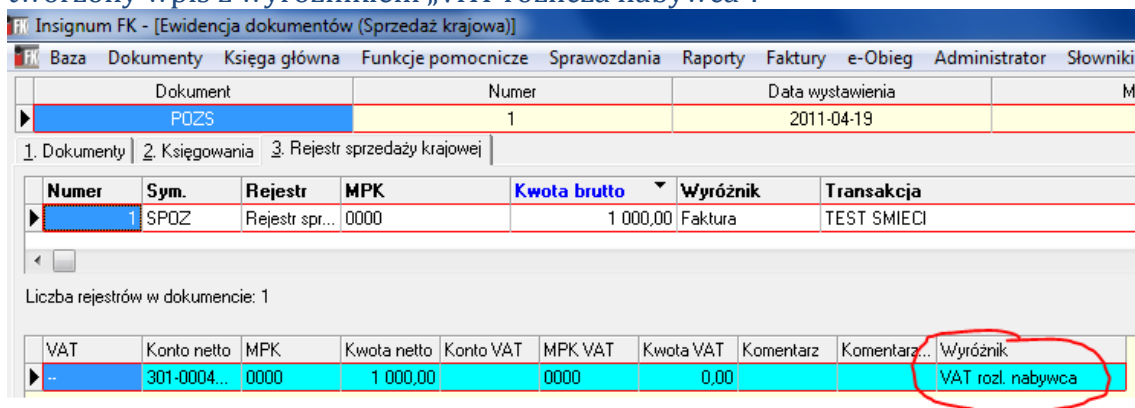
Insignum FK - [Ewidencja dokumentów (Sprzedaż krajowa)]

Baza Dokumenty Księga główna Funkcje pomocnicze Sprawozdania Raporty Faktury e-Obieg Administrator Słowniki

| Dokument | Numer | Data wystawienia |
|---|---|---|
| POZS | 1 | 2011-04-19 |

1. Dokumenty | 2. Księgowania | 3. Rejestr sprzedaży krajowej

| Numer | Sym. | Rejestr | MPK | Kwota brutto | Wyróżnik | Transakcja |
|---|---|---|---|---|---|---|
| 1 | SPOZ | Rejestr spr... | 0000 | 1 000,00 | Faktura | TEST SMIECI |

Liczba rejestrów w dokumencie: 1

| VAT | Konto netto | MPK | Kwota netto | Konto VAT | MPK VAT | Kwota VAT | Komentarz | Komentarz... | Wyróżnik |
|---|---|---|---|---|---|---|---|---|---|
| -- | 301-0004... | 0000 | 1 000,00 | | 0000 | 0,00 | | | VAT rozl. nabywca |